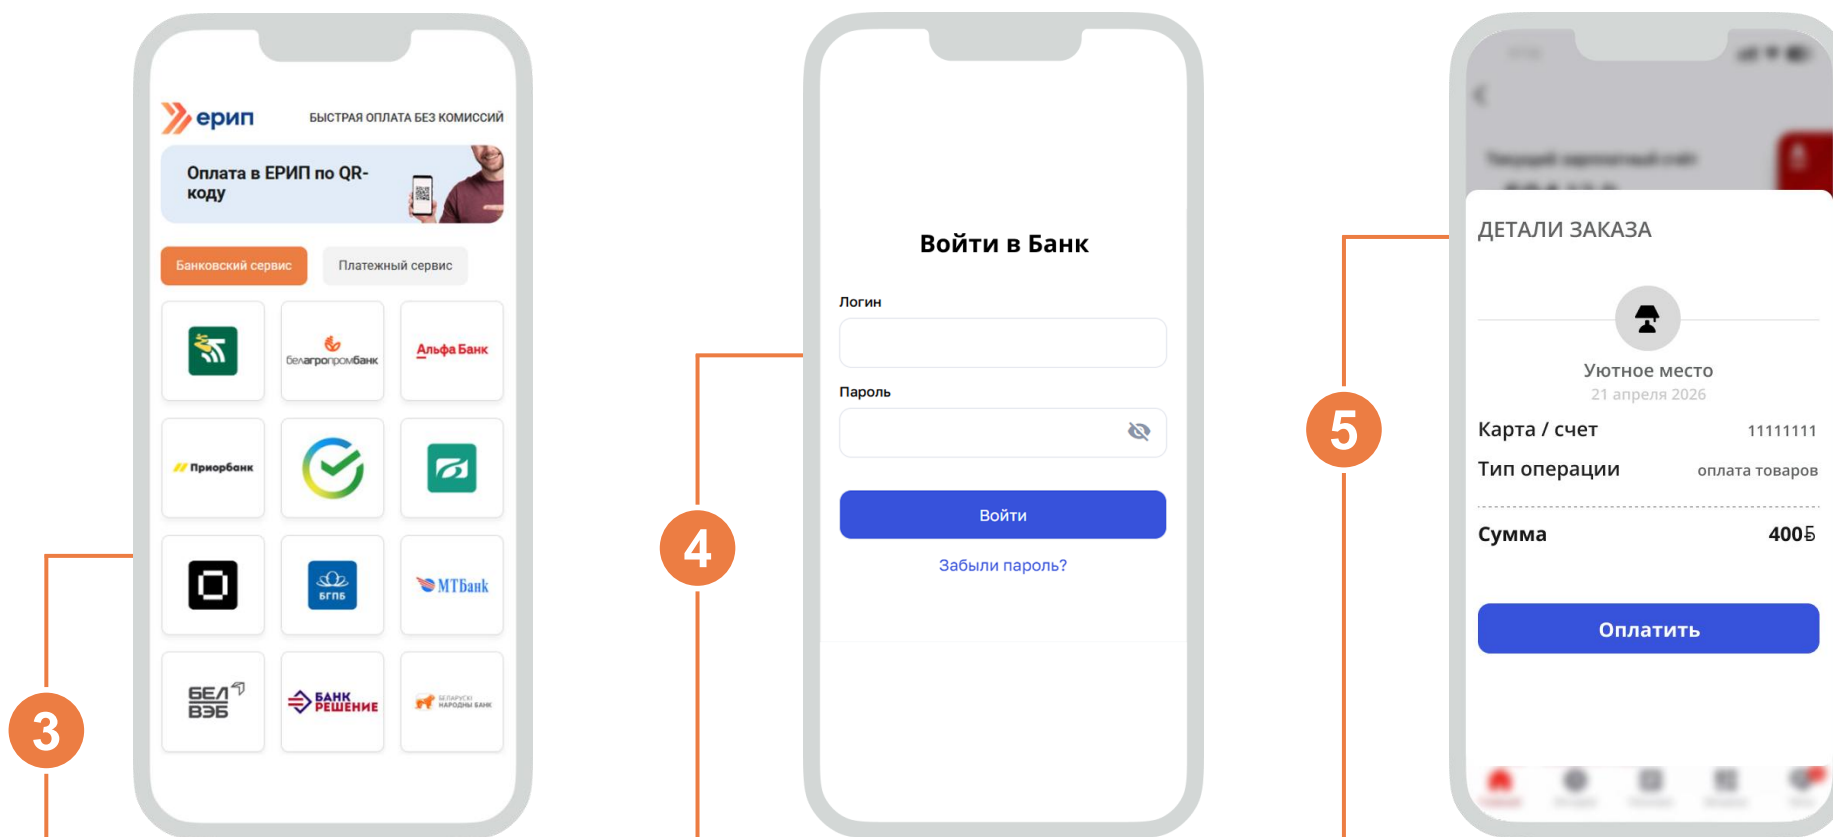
ерип БЫСТРАЯ ОПЛАТА БЕЗ КОМИССИЙ

Оплата в ЕРИП по QR-коду

Банковский сервис

Платежный сервис

белагропромбанк

Альфа Банк

Приорбанк

БГПБ

МТБанк

БЕЛ ВЭБ

БАНК РЕШЕНИЕ

БЕЛАРУСКІ НАРОДНЫ БАНК

3

4

Войти в Банк

Логин

Пароль

Войти

Забыли пароль?

5

ДЕТАЛИ ЗАКАЗА

Уютное место

21 апреля 2026

Карта / счет 11111111

Тип операции оплата товаров

Сумма 400Br

Оплатить